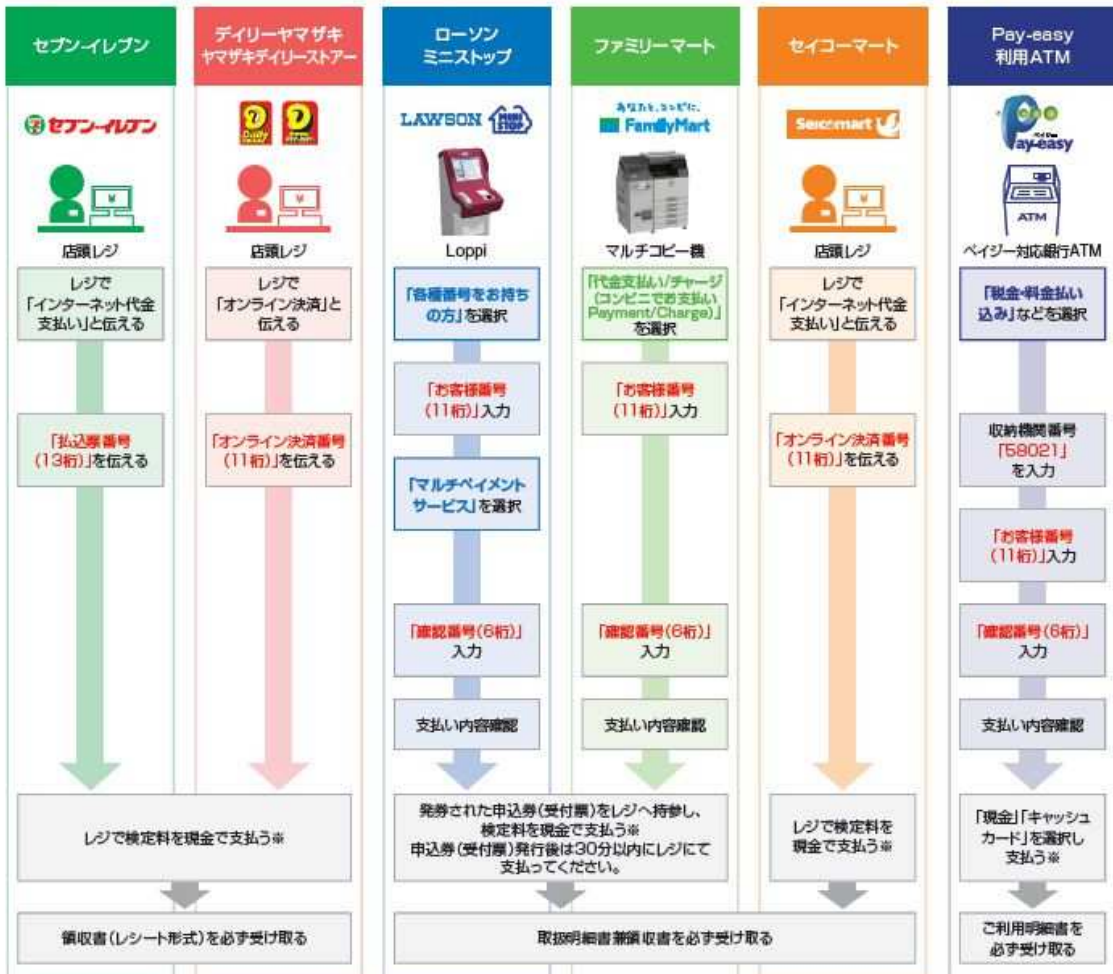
セブン-イレブン

デイリーヤマザキ
ヤマザキデイリーストアー

ローソン
ミニストップ

ファミリーマート

セイコーマート

Pay-easy
利用ATM

セブン-イレブン

LAWSON

あなたと、コンビにFamilyMart

Seicomart

Pay-easy

ATM

店頭レジ

店頭レジ

Loppi

マルチコピー機

店頭レジ

ペイジー対応銀行ATM

レジで「インターネット代金支払い」と伝える

レジで「オンライン決済」と伝える

「各種番号をお持ちの方」を選択

「代金支払い/チャージ(コンビニでお支払い Payment/Charge)」を選択

レジで「インターネット代金支払い」と伝える

「税金・料金払い込み」などを選択

「お客様番号(11桁)」入力

「お客様番号(11桁)」入力

「払込票番号(13桁)」を伝える

「オンライン決済番号(11桁)」を伝える

「マルチペイメントサービス」を選択

「オンライン決済番号(11桁)」を伝える

収納機関番号「58021」を入力

「お客様番号(11桁)」入力

「確認番号(6桁)」入力

「確認番号(6桁)」入力

「確認番号(6桁)」入力

支払い内容確認

支払い内容確認

支払い内容確認

レジで検定料を現金で支払う※

発券された申込券(受付票)をレジへ持参し、検定料を現金で支払う※
申込券(受付票)発行後は30分以内にレジにて支払ってください。

レジで検定料を現金で支払う※

「現金」「キャッシュカード」を選択し支払う※

領収書(レシート形式)を必ず受け取る

取扱明細書兼領収書を必ず受け取る

ご利用明細書を必ず受け取る